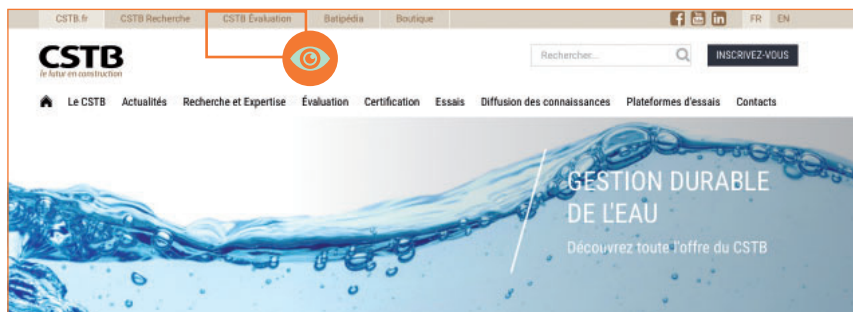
CSTB.fr CSTB Recherche CSTB Évaluation Batipédia Boutique

FR EN

CSTB
le futur en construction

Rechercher...

INSCRIVEZ-VOUS

Le CSTB Actualités Recherche et Expertise Évaluation Certification Essais Diffusion des connaissances Plateformes d'essais Contacts

GESTION DURABLE DE L'EAU

Découvrez toute l'offre du CSTB